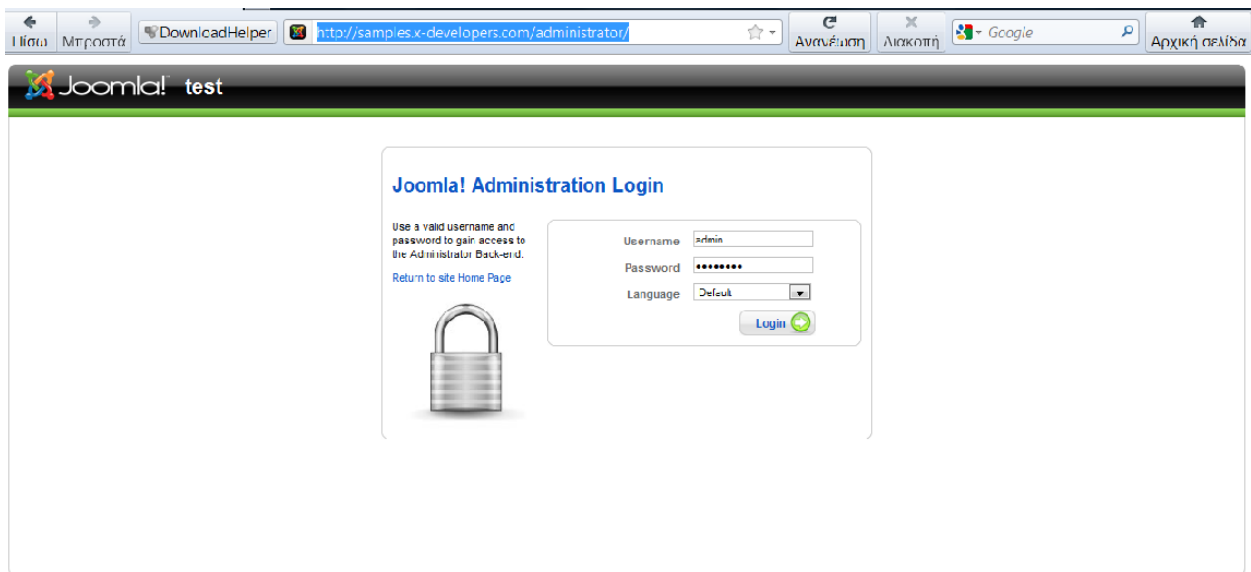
Πίσω Μπροστά DownloadHelper http://samples.x-developers.com/administrator/ Ανανέωση Διακοπή Google Αρχική σελίδα

Joomla! test

Joomla! Administration Login

Use a valid username and password to gain access to the Administrator Back-end.

Return to site Home Page

Username admin

Password ••••••••

Language Default

Login